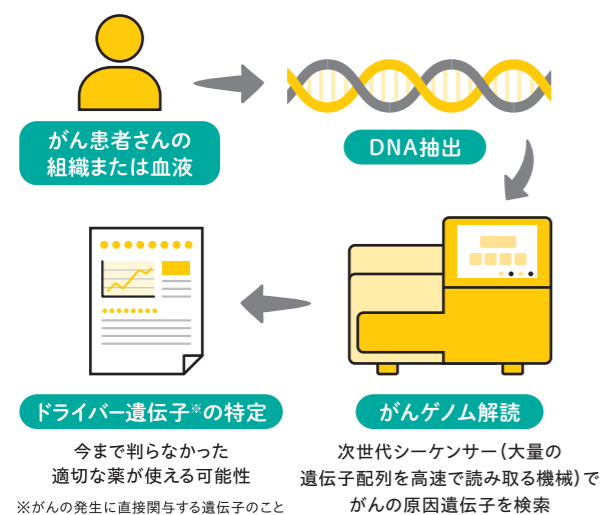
がん患者さんの
組織または血液

DNA抽出

ドライバー遺伝子※の特定

今まで判らなかった
適切な薬が使える可能性

※がんの発生に直接関与する遺伝子のこと

がんゲノム解読

次世代シーケンサー（大量の遺伝子配列を高速で読み取る機械）でがんの原因遺伝子を検索